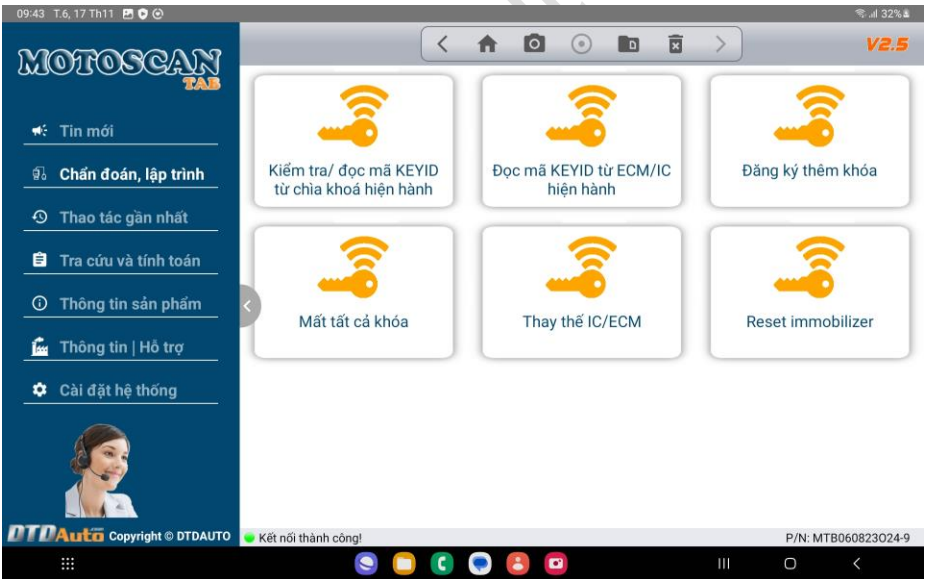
09:43 T.6, 17 Th11

32%

MOTOSCAN
TAB

V2.5

Tin mới

Chẩn đoán, lập trình

Thao tác gần nhất

Tra cứu và tính toán

Thông tin sản phẩm

Thông tin | Hỗ trợ

Cài đặt hệ thống

Kiểm tra/ đọc mã KEYID từ chìa khoá hiện hành

Đọc mã KEYID từ ECM/IC hiện hành

Đăng ký thêm khóa

Mất tất cả khóa

Thay thế IC/ECM

Reset immobilizer

DTDAuto Copyright © DTDAUTO

Kết nối thành công!

P/N: MTB060823O24-9